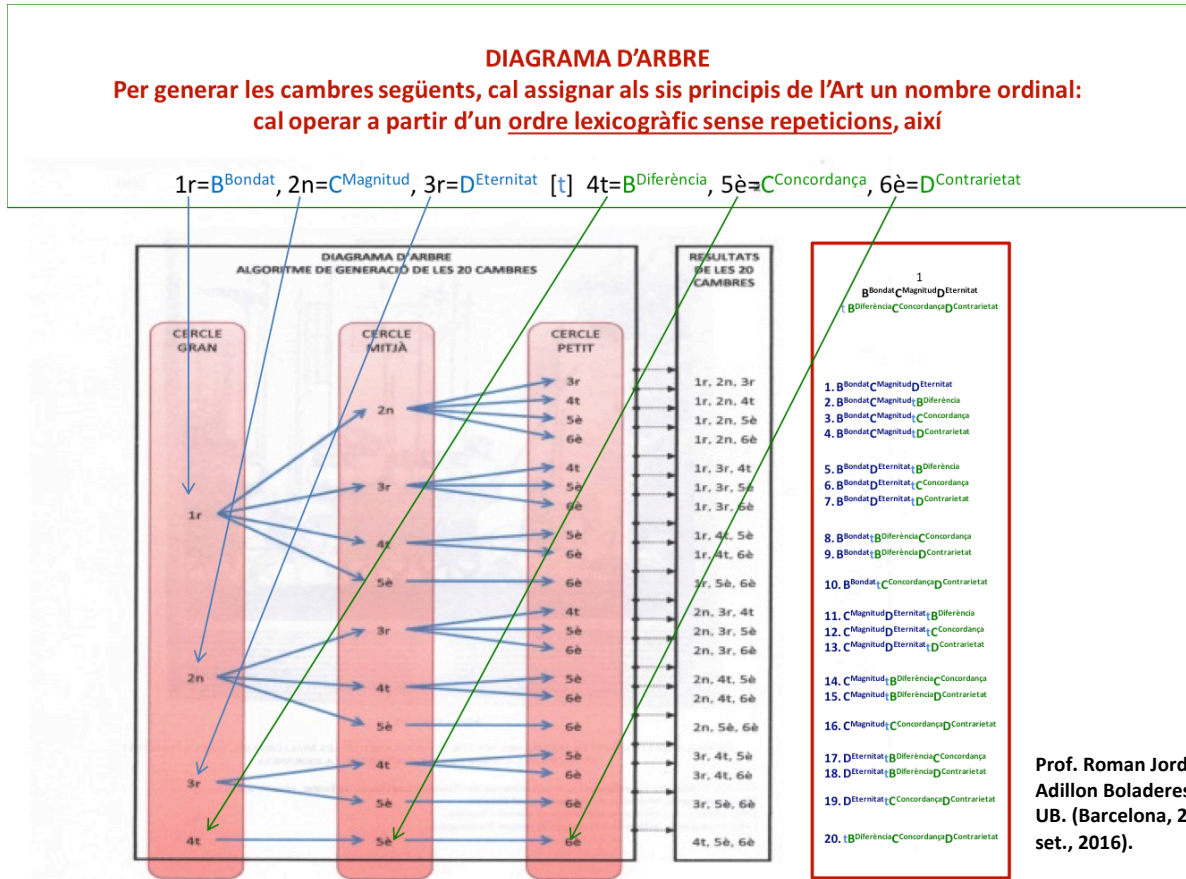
DIAGRAMA D'ARBRE
Per generar les cambres següents, cal assignar als sis principis de l'Art un nombre ordinal: cal operar a partir d'un ordre lexicogràfic sense repeticions, així

1r=B$^{Bondat}$, 2n=C$^{Magnitud}$, 3r=D$^{Eternitat}$ [t] 4t=B$^{Diferència}$, 5è=C$^{Concordança}$, 6è=D$^{Contrarietat}$

DIAGRAMA D'ARBRE
ALGORITME DE GENERACIÓ DE LES 20 CAMBRES

CERCLE GRAN

CERCLE MITJÀ

CERCLE PETIT

RESULTATS DE LES 20 CAMBRES

1r
2n
3r
4t

2n
3r
4t
5è
3r
4t
5è
4t
5è
5è

3r
4t
5è
6è
4t
5è
6è
5è
6è
6è
4t
5è
6è
5è
6è
6è
5è
6è
6è
6è

1r, 2n, 3r
1r, 2n, 4t
1r, 2n, 5è
1r, 2n, 6è
1r, 3r, 4t
1r, 3r, 5è
1r, 3r, 6è
1r, 4t, 5è
1r, 4t, 6è
1r, 5è, 6è
2n, 3r, 4t
2n, 3r, 5è
2n, 3r, 6è
2n, 4t, 5è
2n, 4t, 6è
2n, 5è, 6è
3r, 4t, 5è
3r, 4t, 6è
3r, 5è, 6è
4t, 5è, 6è

1
B$^{Bondat}$C$^{Magnitud}$D$^{Eternitat}$
t B$^{Diferència}$C$^{Concordança}$D$^{Contrarietat}$

1. B$^{Bondat}$C$^{Magnitud}$D$^{Eternitat}$
2. B$^{Bondat}$C$^{Magnitud}$tB$^{Diferència}$
3. B$^{Bondat}$C$^{Magnitud}$tC$^{Concordança}$
4. B$^{Bondat}$C$^{Magnitud}$tD$^{Contrarietat}$

5. B$^{Bondat}$D$^{Eternitat}$tB$^{Diferència}$
6. B$^{Bondat}$D$^{Eternitat}$tC$^{Concordança}$
7. B$^{Bondat}$D$^{Eternitat}$tD$^{Contrarietat}$

8. B$^{Bondat}$tB$^{Diferència}$C$^{Concordança}$
9. B$^{Bondat}$tB$^{Diferència}$D$^{Contrarietat}$

10. B$^{Bondat}$tC$^{Concordança}$D$^{Contrarietat}$

11. C$^{Magnitud}$D$^{Eternitat}$tB$^{Diferència}$
12. C$^{Magnitud}$D$^{Eternitat}$tC$^{Concordança}$
13. C$^{Magnitud}$D$^{Eternitat}$tD$^{Contrarietat}$

14. C$^{Magnitud}$tB$^{Diferència}$C$^{Concordança}$
15. C$^{Magnitud}$tB$^{Diferència}$D$^{Contrarietat}$

16. C$^{Magnitud}$tC$^{Concordança}$D$^{Contrarietat}$

17. D$^{Eternitat}$tB$^{Diferència}$C$^{Concordança}$
18. D$^{Eternitat}$tB$^{Diferència}$D$^{Contrarietat}$

19. D$^{Eternitat}$tC$^{Concordança}$D$^{Contrarietat}$

20. tB$^{Diferència}$C$^{Concordança}$D$^{Contrarietat}$

Prof. Roman Jord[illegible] Adillon Boladere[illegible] UB. (Barcelona, 2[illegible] set., 2016).